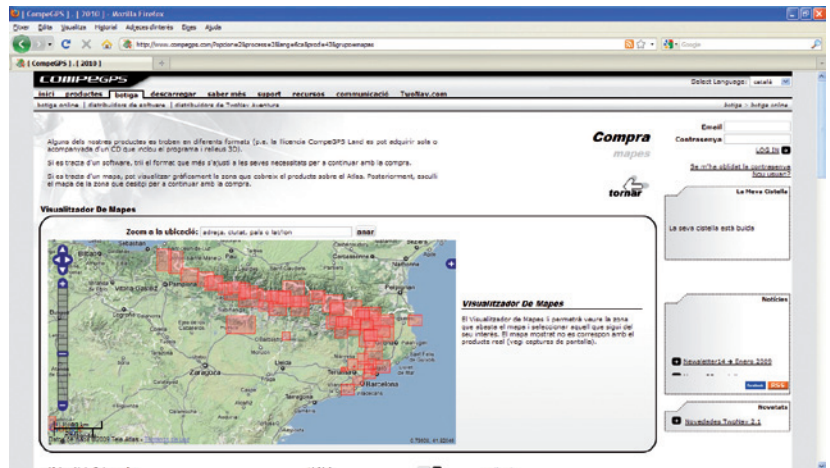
[ CompeGPS ] . [ 2010 ] - Mozilla Firefox
Diver Edita Visualitza Historial Adreces d'interès Eines Ajuda
http://www.compegps.com/botiga/
[ CompeGPS ] . [ 2010 ]
COMPEGPS
Select Language: català
inici productes botiga descarregar saber més suport recursos comunicació TwoNav.com
botiga online | distribuïdors de software | distribuïdors de TwoNav Aventura
botiga > botiga online

Alguns dels nostres productes es troben en diferents formats (p.e. llicencia CompeGPS Land es pot adquirir sola o acompanyada d'un CD que inclou el programa i relleus 3D).

Si es tracta d'un software, triï el format que més s'ajusti a les seves necessitats per a continuar amb la compra.

Si es tracta d'un mapa, pot visualitzar gràficament la zona que cobreix el producte sobre el Atlas. Posteriorment, esculli el mapa de la zona que desitgi per a continuar amb la compra.

Compra
mapes
tornar

Email
Contrasenya
LOG IN
Se m'ha oblidat la contrasenya
Nou usuari?

La Meva Cistella
La seva cistella està buida

Visualitzador De Mapes
Zoom a la ubicació: adreça, ciutat, país o lat/lon anar
Pamplona
Zaragoza
Barcelona

Visualitzador De Mapes
El Visualitzador de Mapes li permetrà veure la zona que abasta el mapa i seleccionar aquell que sigui del seu interès. El mapa mostrat no es correspon amb el producte real (vegi captures de pantalla).

Notícies
Newsletter14 + Enero 2009
RSS

Novetats
Novedades TwoNav 2.1